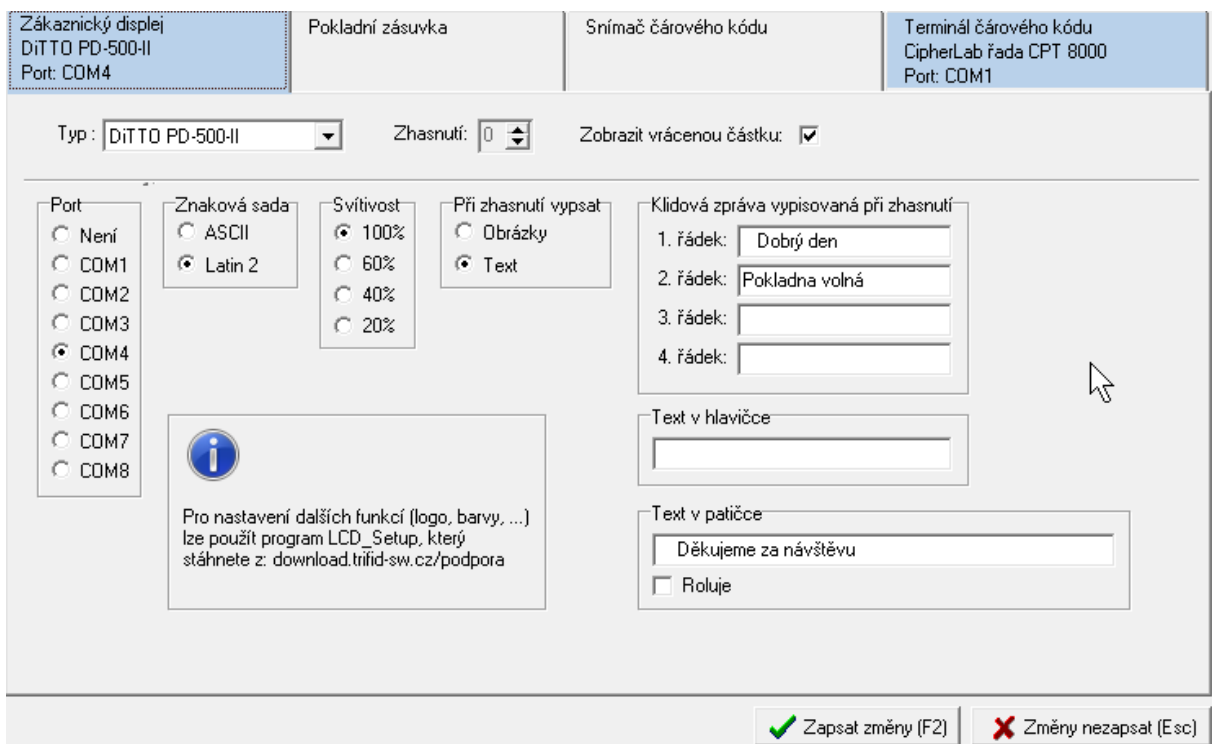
Zákaznický displej
DiTTO PD-500-II
Port: COM4

Pokladní zásuvka

Snímač čárového kódu

Terminál čárového kódu
CipherLab řada CPT 8000
Port: COM1

Typ : DiTTO PD-500-II

Zhasnutí: 0

Zobrazit vrácenou částku:

Port
Není
COM1
COM2
COM3
COM4
COM5
COM6
COM7
COM8

Znaková sada
ASCII
Latin 2

Svítivost
100%
60%
40%
20%

Při zhasnutí vypsat
Obrázky
Text

Klidová zpráva vypisovaná při zhasnutí
1. řádek: Dobrý den
2. řádek: Pokladna volná
3. řádek:
4. řádek:

Text v hlavičce

Pro nastavení dalších funkcí (logo, barvy, ...) lze použít program LCD_Setup, který stáhnete z: download.trifid-sw.cz/podpora

Text v patičce
Děkujeme za návštěvu
Roluje

Zapsat změny (F2)
Změny nezapsat (Esc)